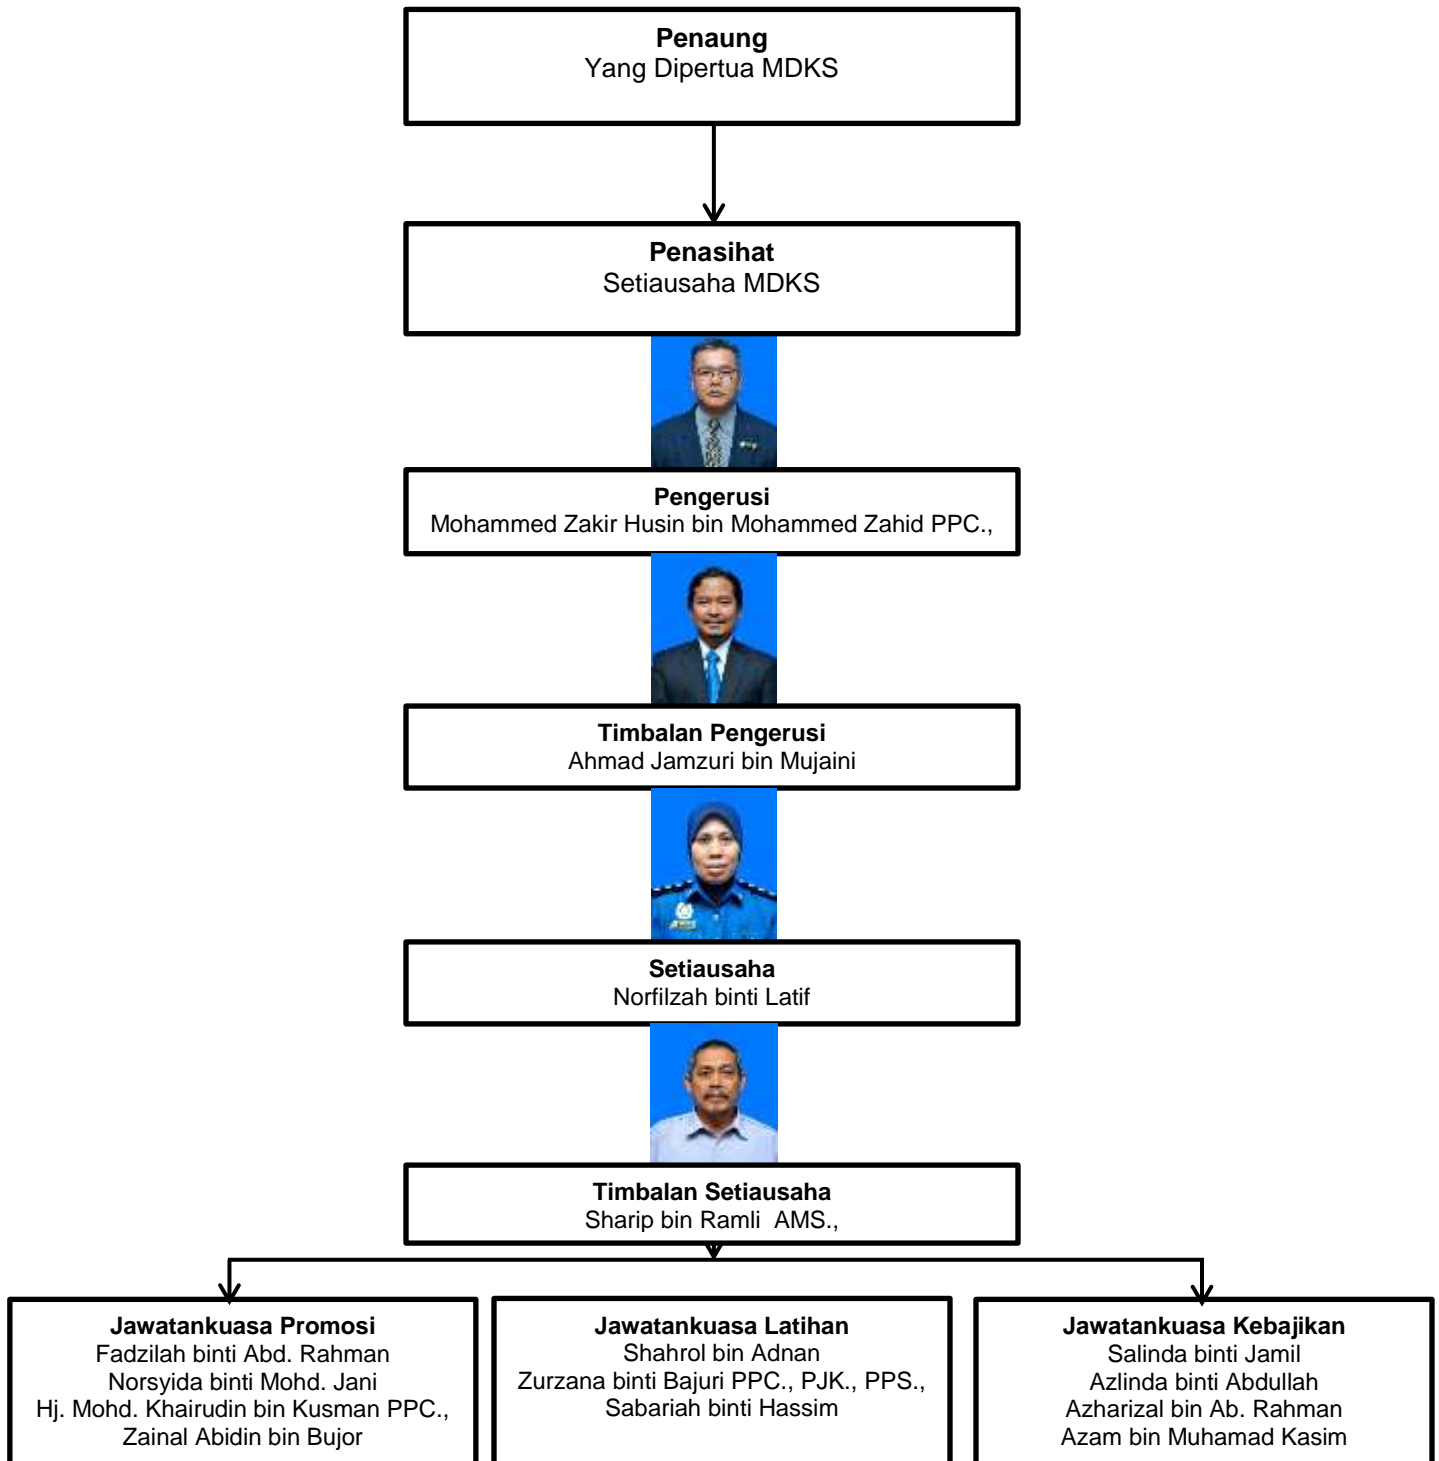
**Penaung**
Yang Dipertua MDKS

**Penasihat**
Setiausaha MDKS

**Pengerusi**
Mohammed Zakir Husin bin Mohammed Zahid PPC.,

**Timbalan Pengerusi**
Ahmad Jamzuri bin Mujaini

**Setiausaha**
Norfilzah binti Latif

**Timbalan Setiausaha**
Sharip bin Ramli AMS.,

**Jawatankuasa Promosi**
Fadzilah binti Abd. Rahman
Norsyida binti Mohd. Jani
Hj. Mohd. Khairudin bin Kusman PPC.,
Zainal Abidin bin Bujor

**Jawatankuasa Latihan**
Shahrol bin Adnan
Zurzana binti Bajuri PPC., PJK., PPS.,
Sabariah binti Hassim

**Jawatankuasa Kebajikan**
Salinda binti Jamil
Azlinda binti Abdullah
Azharizal bin Ab. Rahman
Azam bin Muhamad Kasim